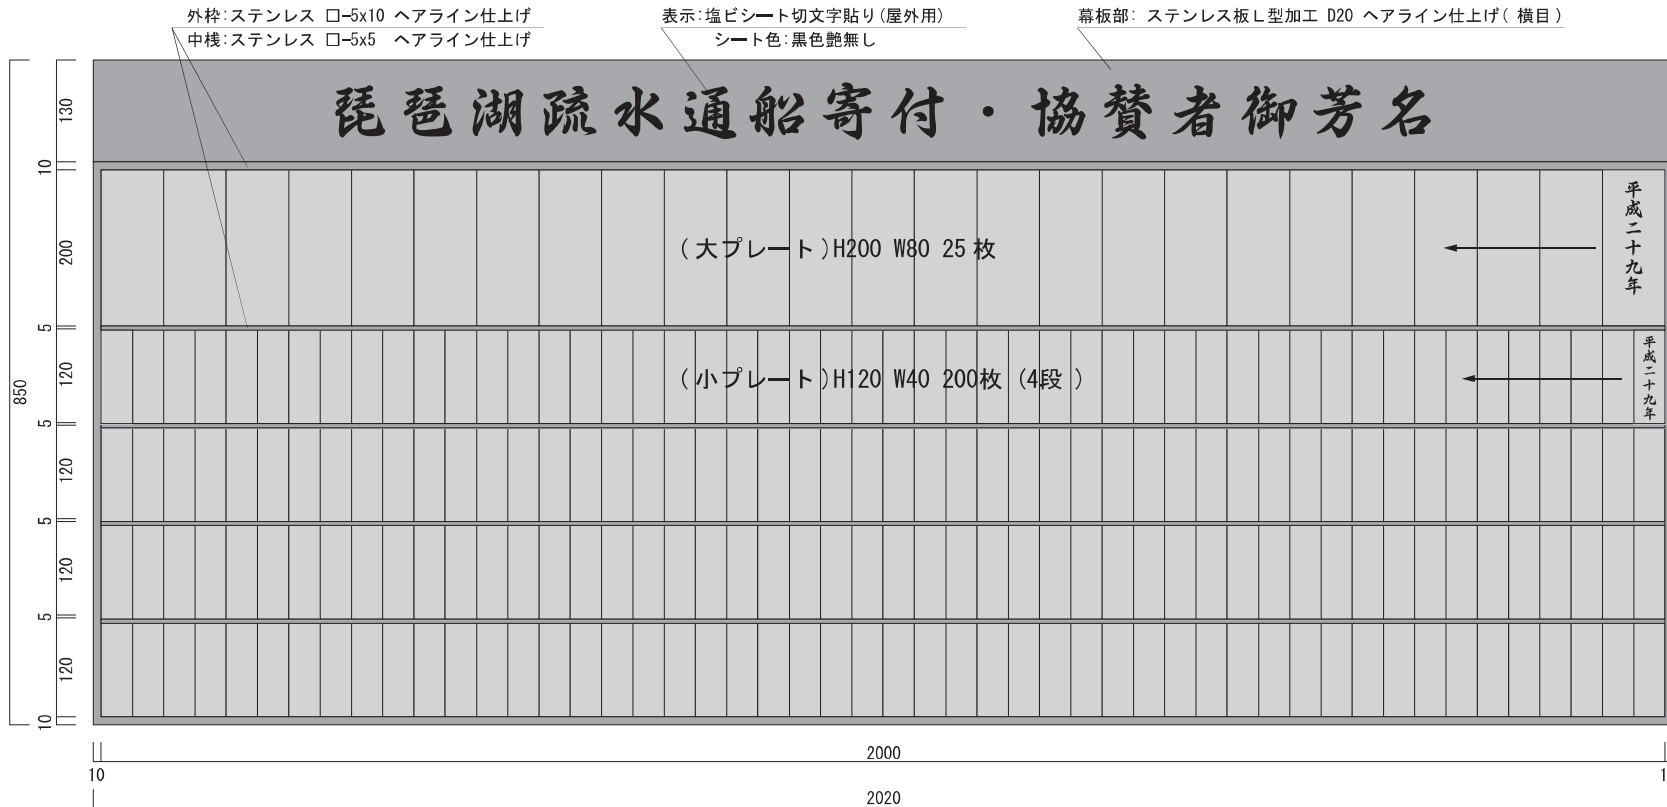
外枠:ステンレス ロ-5x10 ヘアライン仕上げ
中桟:ステンレス ロ-5x5 ヘアライン仕上げ

表示:塩ビシート切文字貼り(屋外用)
シート色:黒色艶無し

幕板部: ステンレス板L型加工 D20 ヘアライン仕上げ(横目)

琵琶湖疏水通船寄付・協賛者御芳名

(大プレート)H200 W80 25枚

平成二十九年

(小プレート)H120 W40 200枚 (4段)

平成二十九年

130
10
200
5
120
5
120
5
120
5
120
10
850

2000
10
1
2020